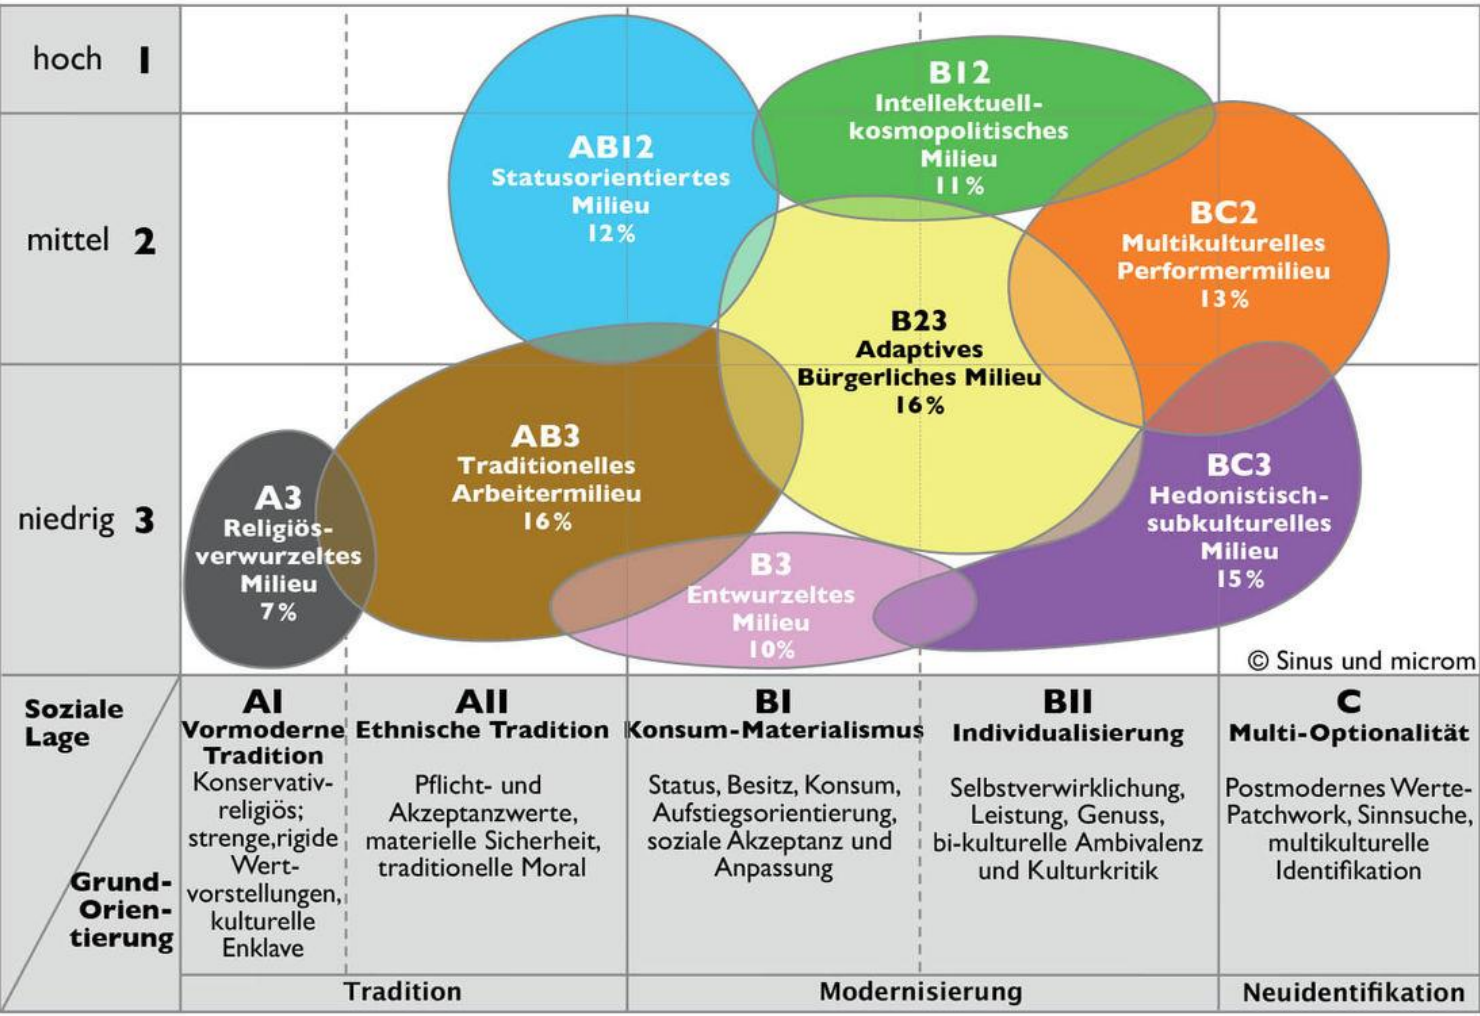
hoch 1

mittel 2

niedrig 3

AB12
Statusorientiertes Milieu
12%

B12
Intellektuell-kosmopolitisches Milieu
11%

BC2
Multikulturelles Performermilieu
13%

B23
Adaptives Bürgerliches Milieu
16%

AB3
Traditionelles Arbeitermilieu
16%

A3
Religiös-verwurzeltes Milieu
7%

BC3
Hedonistisch-subkulturelles Milieu
15%

B3
Entwurzeltes Milieu
10%

© Sinus und microm

Soziale Lage

Grund-Orientierung

AI
Vormoderne Tradition
Konservativ-religiös; strenge,rigide Wertvorstellungen, kulturelle Enklave

AII
Ethnische Tradition
Pflicht- und Akzeptanzwerte, materielle Sicherheit, traditionelle Moral

BI
Konsum-Materialismus
Status, Besitz, Konsum, Aufstiegsorientierung, soziale Akzeptanz und Anpassung

BII
Individualisierung
Selbstverwirklichung, Leistung, Genuss, bi-kulturelle Ambivalenz und Kulturkritik

C
Multi-Optionalität
Postmodernes Werte-Patchwork, Sinnsuche, multikulturelle Identifikation

Tradition | Modernisierung | Neuidentifikation